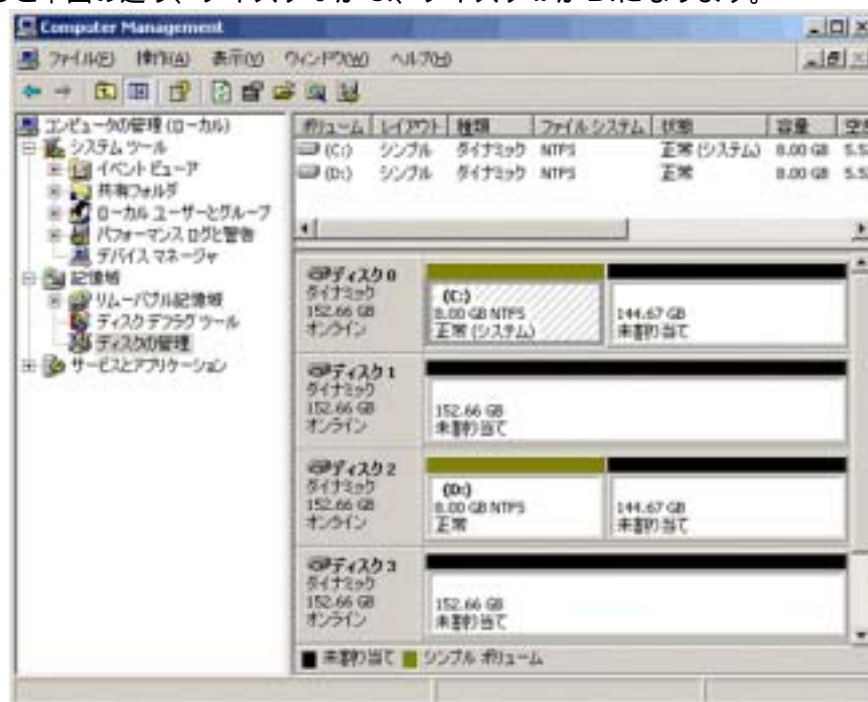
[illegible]

Computer Management

ファイル(F) 操作(A) 表示(V) ウィンドウ(W) ヘルプ(H)

コンピュータの管理 (ローカル)
システム ツール
イベント ビューア
共有フォルダ
ローカル ユーザーとグループ
パフォーマンス ログと警告
デバイス マネージャ
記憶域
リムーバブル記憶域
ディスク デフラグ ツール
ディスクの管理
サービスとアプリケーション

| ボリューム | レイアウト | 種類 | ファイル システム | 状態 | 容量 | 空 |
|---|---|---|---|---|---|---|
| (C:) | シンプル | ダイナミック | NTFS | 正常 (システム) | 8.00 GB | 5.5 |
| (D:) | シンプル | ダイナミック | NTFS | 正常 | 8.00 GB | 5.5 |

ディスク 0
ダイナミック
152.66 GB
オンライン
(C:)
8.00 GB NTFS
正常 (システム)
144.67 GB
未割り当て

ディスク 1
ダイナミック
152.66 GB
オンライン
152.66 GB
未割り当て

ディスク 2
ダイナミック
152.66 GB
オンライン
(D:)
8.00 GB NTFS
正常
144.67 GB
未割り当て

ディスク 3
ダイナミック
152.66 GB
オンライン
152.66 GB
未割り当て

■ 未割り当て ■ シンプル ボリューム